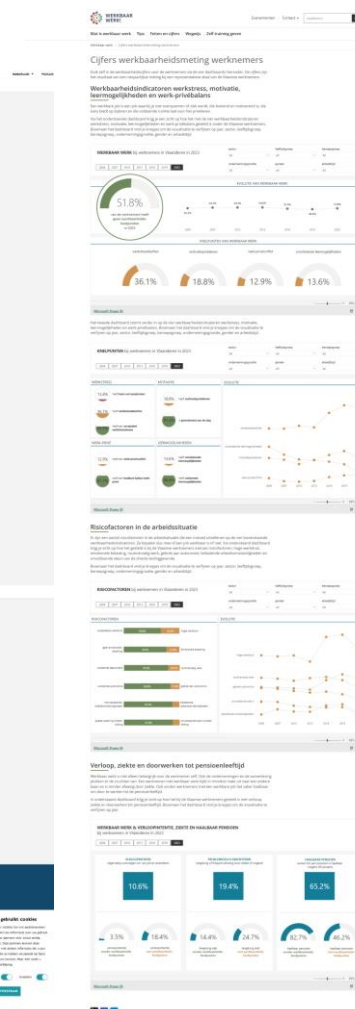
WERKBAAR WERK

Cijfers werkbaarheidsmeting werknemers

Werkbaarheidsindicatoren werkstress, motivatie, leermogelijkheden en werk-privébalans

WERKBAAR WERK bij werknemers in Vlaanderen in 2023

51.8%

36.1%

18.8%

12.9%

13.6%

Microsoft Power BI

KNELPUNTEN bij werknemers in Vlaanderen in 2023

WERKSTRESS

MOTIVATIE

EVOLUTIE

WERK-PRIVÉ

LEERMOGELIJKHEDEN

Microsoft Power BI

Risicofactoren in de arbeidssituatie

RISICOFACTOREN bij werknemers in Vlaanderen in 2023

RISICOFACTOREN

EVOLUTIE

Microsoft Power BI

Verloop, ziekte en doorwerken tot pensioenleeftijd

WERKBAAR WERK & KNELPUNTEN, ZIEKTE EN HAALBAAR PENSIOEN bij werknemers in Vlaanderen in 2023

10.6%

19.4%

65.2%

3.5%

18.4%

14.4%

24.7%

82.7%

46.2%

Microsoft Power BI

gebruikt cookies